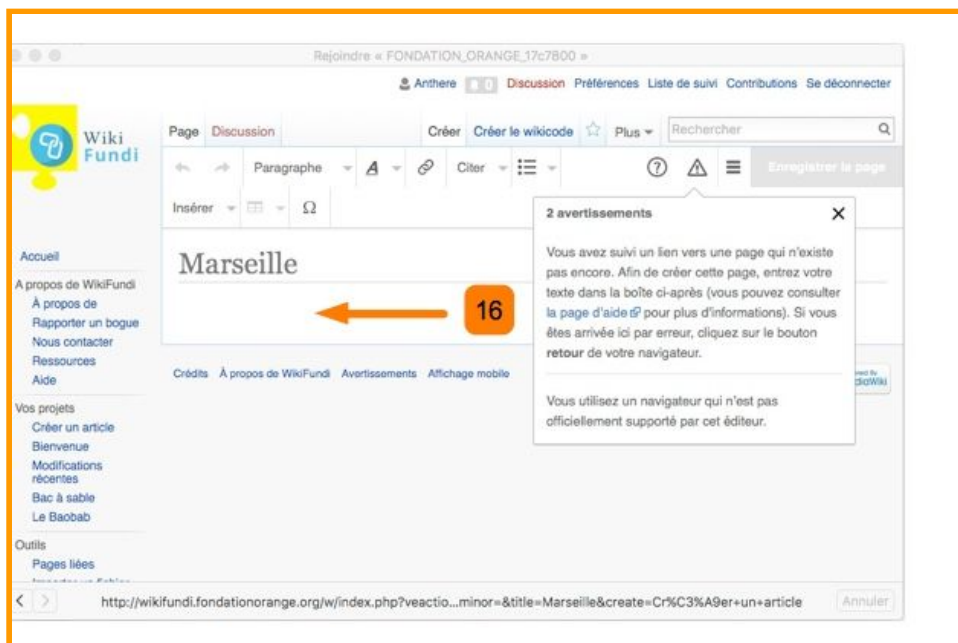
Rejoindre « FONDATION_ORANGE_17c7800 »

Anthere 0 Discussion Préférences Liste de suivi Contributions Se déconnecter

Wiki Fundi

Page Discussion Créer Créer le wikicode Plus Rechercher

Paragraphe Citer Enregistrer la page

Insérer Ω

Accueil

A propos de WikiFundi
À propos de
Rapporter un bogue
Nous contacter
Ressources
Aide

Vos projets
Créer un article
Bienvenue
Modifications récentes
Bac à sable
Le Baobab

Outils
Pages liées

Marseille

16

2 avertissements

Vous avez suivi un lien vers une page qui n'existe pas encore. Afin de créer cette page, entrez votre texte dans la boîte ci-après (vous pouvez consulter la page d'aide pour plus d'informations). Si vous êtes arrivée ici par erreur, cliquez sur le bouton **retour** de votre navigateur.

Vous utilisez un navigateur qui n'est pas officiellement supporté par cet éditeur.

Crédits À propos de WikiFundi Avertissements Affichage mobile

http://wikifundi.fondationorange.org/w/index.php?veactio...minor=&title=Marseille&create=Cr%C3%A9er+un+article Annuler